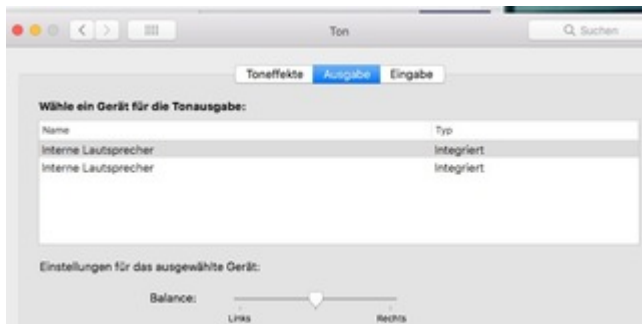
Ton

Suchen

Toneffekte Ausgabe Eingabe

Wähle ein Gerät für die Tonausgabe:

| Name | Typ |
|---|---|
| Interne Lautsprecher | Integriert |
| Interne Lautsprecher | Integriert |

Einstellungen für das ausgewählte Gerät:

Balance:

Links Rechts